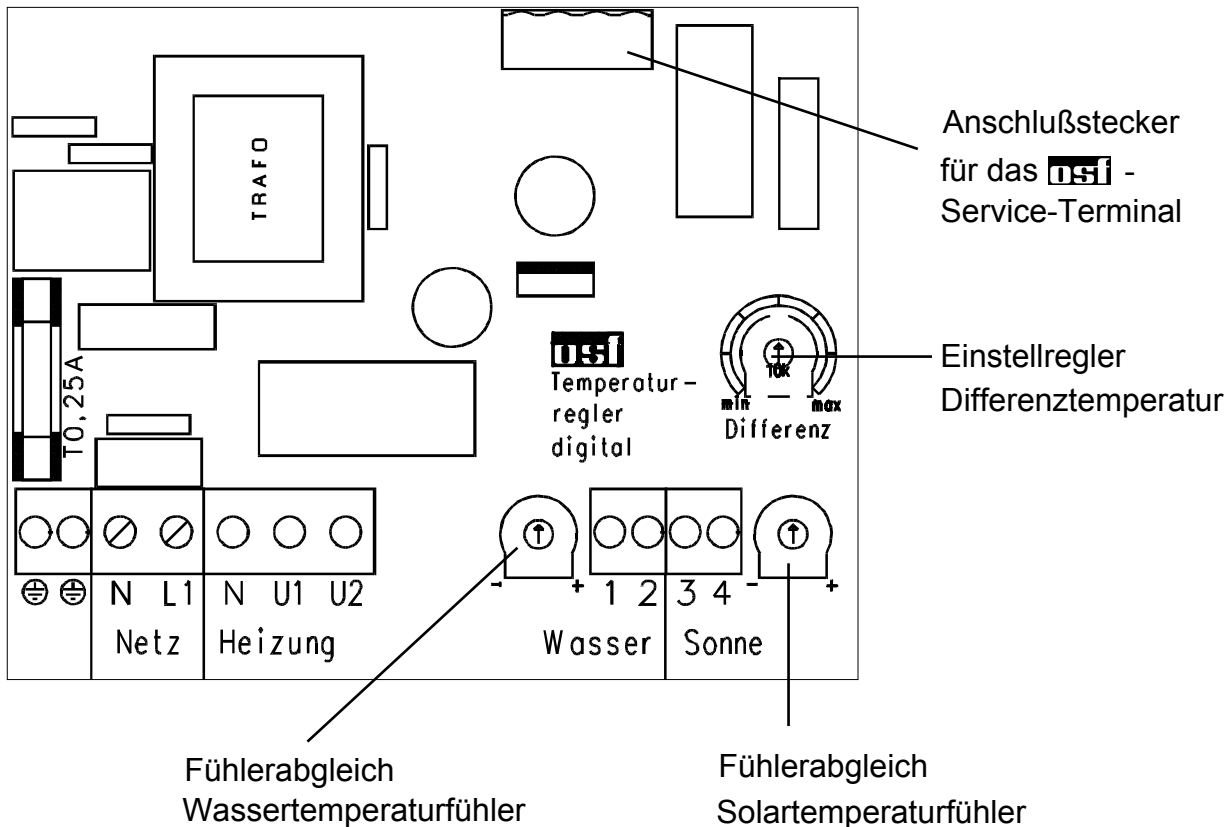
TRAFO

T0,25A

Anschlußstecker für das osf - Service-Terminal

osf Temperaturregler digital

10K
min max
Differenz

Einstellregler Differenztemperatur

N L1 N U1 U2
Netz Heizung

- + 1 2 3 4 - +
Wasser Sonne

Fühlerabgleich Wassertemperaturfühler

Fühlerabgleich Solartemperaturfühler